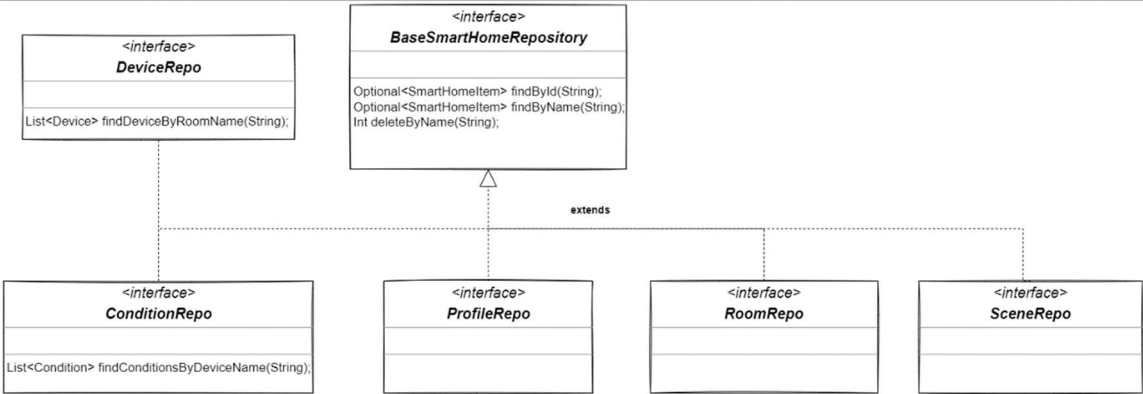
<interface>
DeviceRepo

List<Device> findDeviceByRoomName(String);

<interface>
BaseSmartHomeRepository

Optional<SmartHomeItem> findById(String);
Optional<SmartHomeItem> findByName(String);
Int deleteByName(String);

extends

<interface>
ConditionRepo

List<Condition> findConditionsByDeviceName(String);

<interface>
ProfileRepo

<interface>
RoomRepo

<interface>
SceneRepo